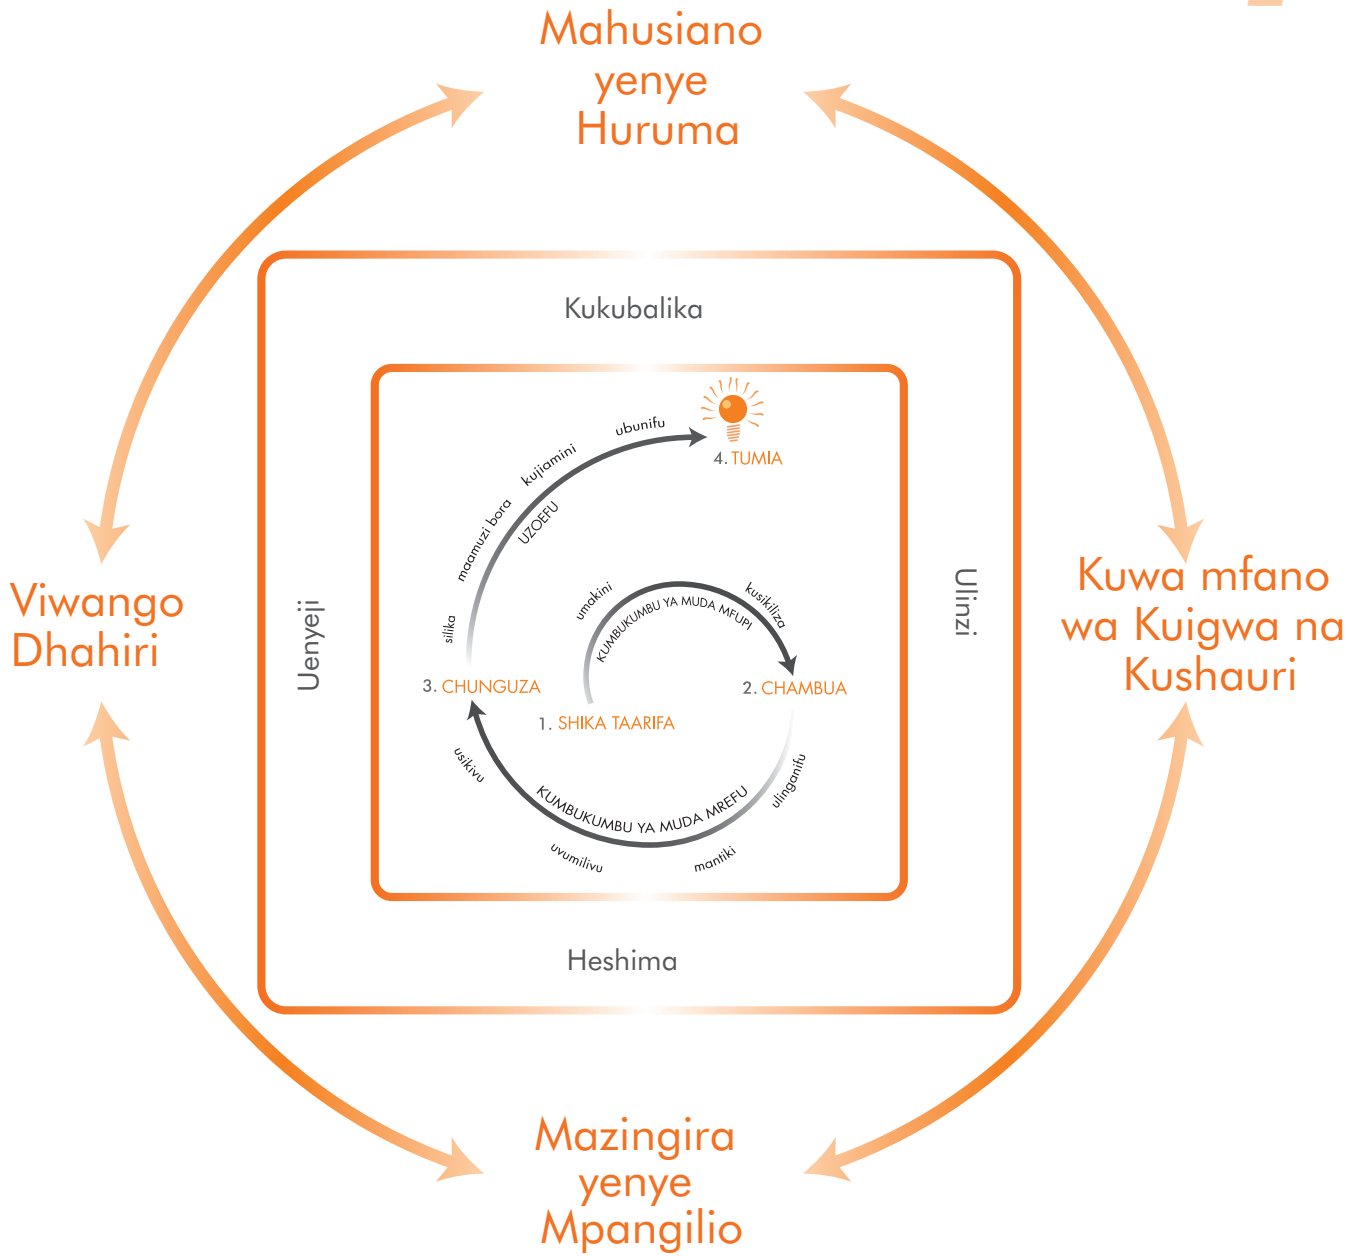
Mahusiano yenye Huruma

Viwango Dhahiri

Kuwa mfano wa Kuigwa na Kushauri

Mazingira yenye Mpangilio

Kukubalika

Uenyeji

Ulinzi

Heshima

ubunifu

kujiamini

maamuzi bora

UZOEFU

silika

4. TUMIA

umakini

KUMBUKUMBU YA MUDA MFUPI

kusikiliza

3. CHUNGUZA

2. CHAMBUA

1. SHIKA TAARIFA

usikivu

KUMBUKUMBU YA MUDA MREFU

ulinganifu

uvumilivu

mantiki